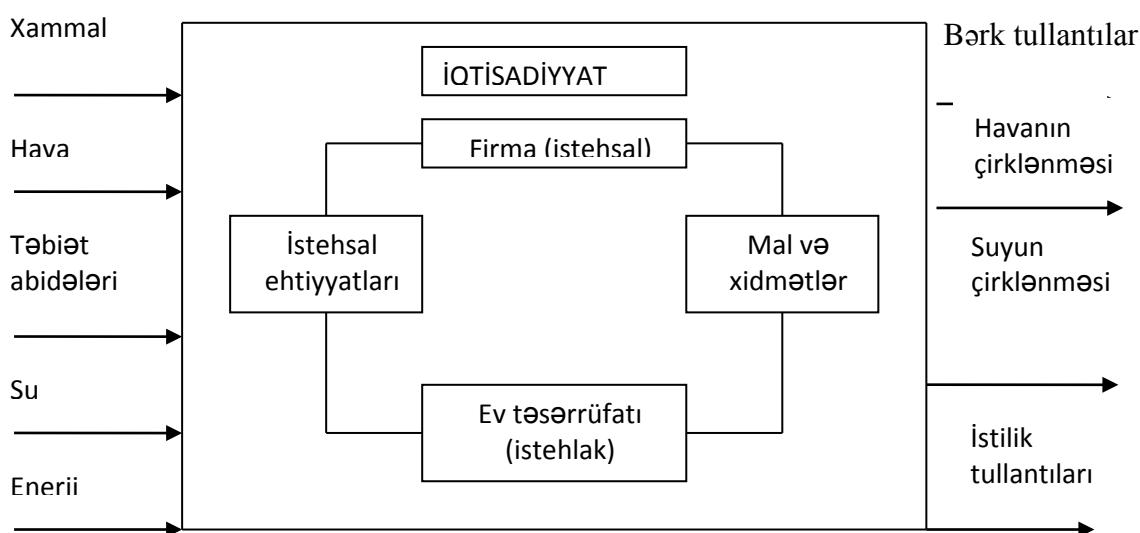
Xammal

Hava

Təbiət abidələri

Su

Enerji

İQTİSADİYYAT

Firma (istehsal)

İstehsal ehtiyyatları

Mal və xidmətlər

Ev təsərrüfatı (istehlak)

Bərk tullantılar

Havanın çirklənməsi

Suyun çirklənməsi

İstilik tullantıları